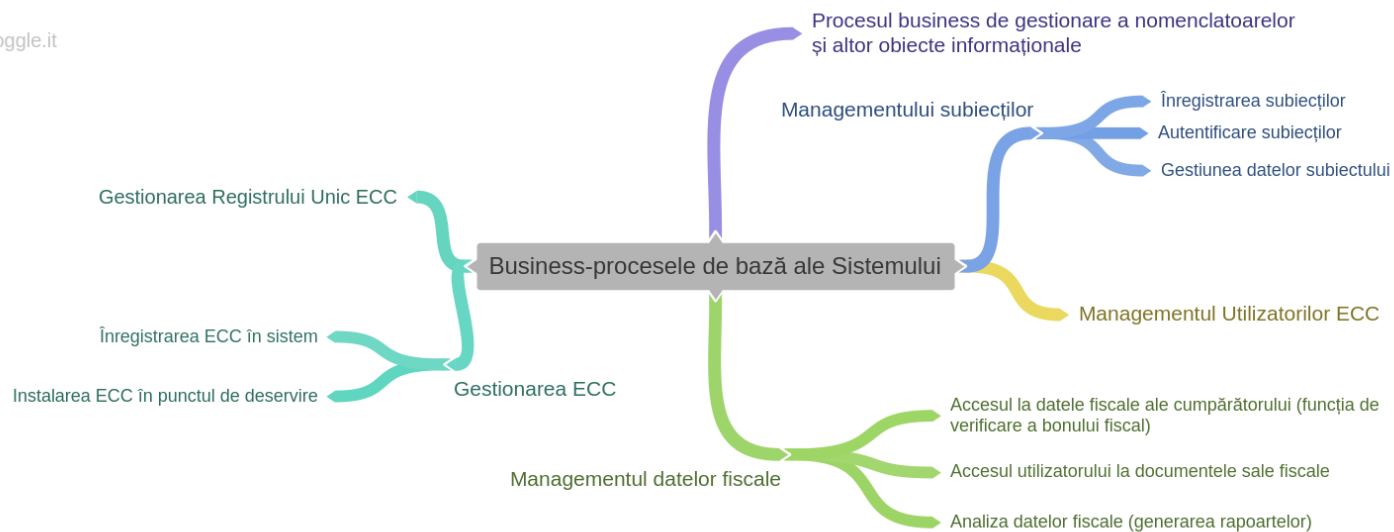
oggle.it

Business-procesele de bază ale Sistemului

Procesul business de gestionare a nomenclatoarelor și altor obiecte informaționale

Managementului subiecților

Înregistrarea subiecților

Autentificare subiecților

Gestiunea datelor subiectului

Managementul Utilizatorilor ECC

Managementul datelor fiscale

Accesul la datele fiscale ale cumpărătorului (funcția de verificare a bonului fiscal)

Accesul utilizatorului la documentele sale fiscale

Analiza datelor fiscale (generarea rapoartelor)

Gestionarea Registrului Unic ECC

Gestionarea ECC

Înregistrarea ECC în sistem

Instalarea ECC în punctul de deservire